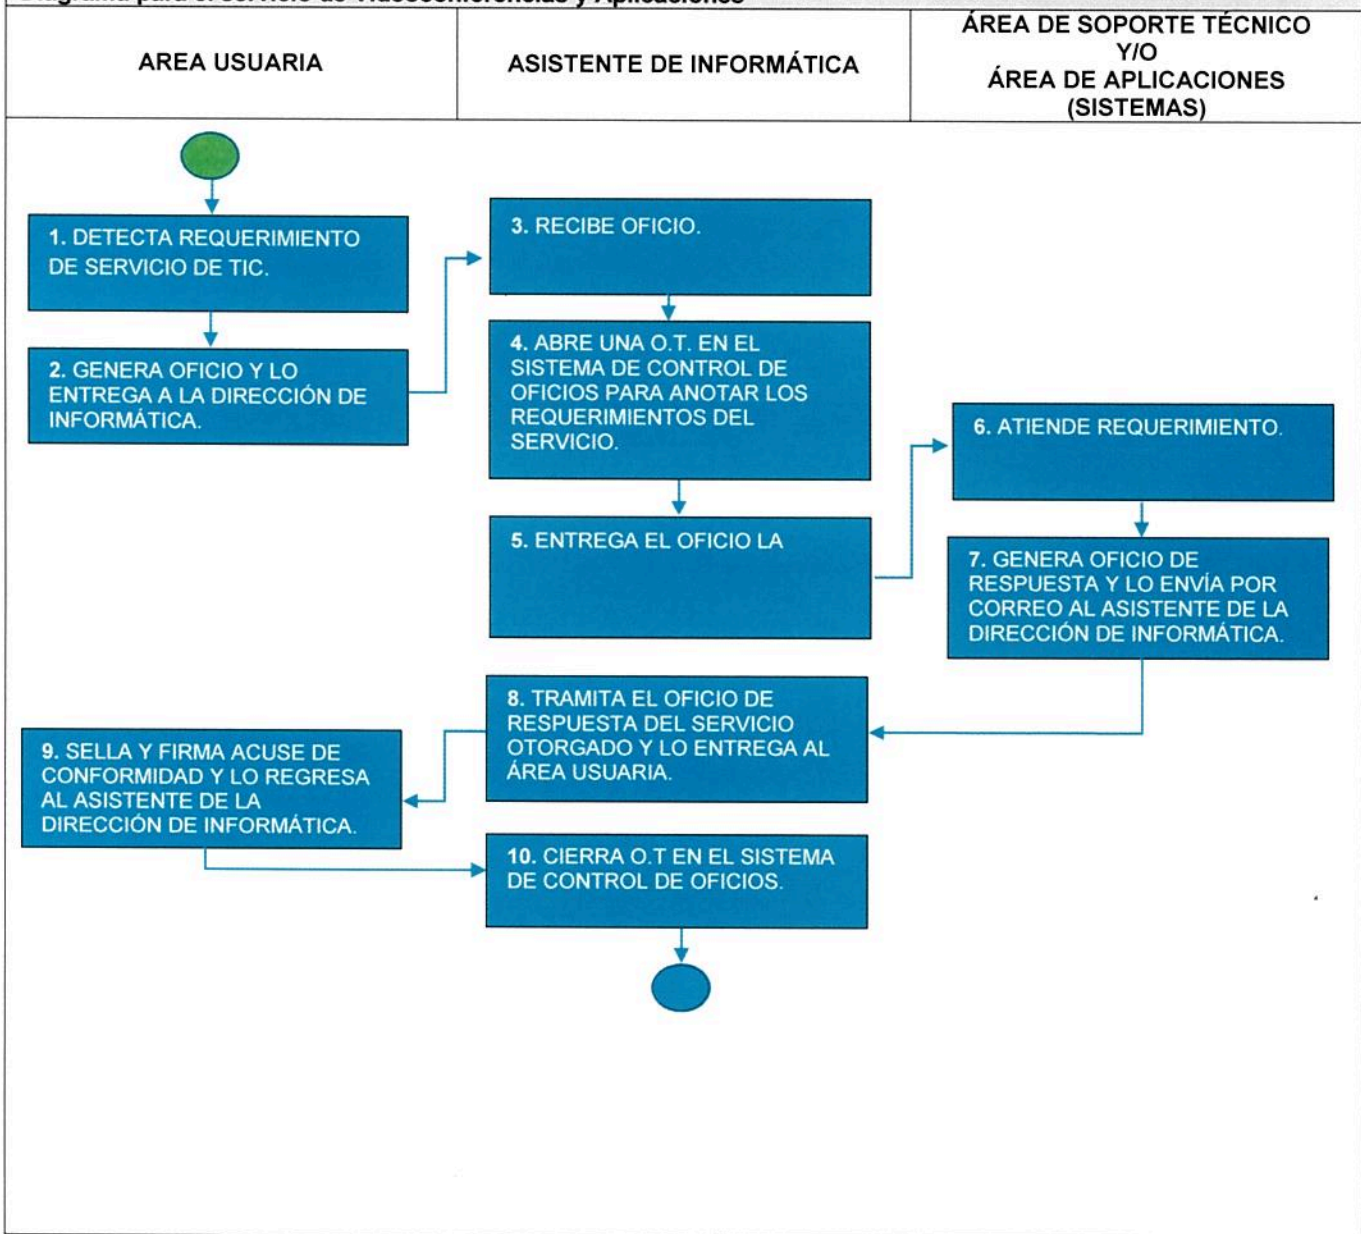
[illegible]

| AREA USUARIA | ASISTENTE DE INFORMÁTICA | ÁREA DE SOPORTE TÉCNICO Y/O ÁREA DE APLICACIONES (SISTEMAS) |
|---|---|---|

1. DETECTA REQUERIMIENTO DE SERVICIO DE TIC.

2. GENERA OFICIO Y LO ENTREGA A LA DIRECCIÓN DE INFORMÁTICA.

3. RECIBE OFICIO.

4. ABRE UNA O.T. EN EL SISTEMA DE CONTROL DE OFICIOS PARA ANOTAR LOS REQUERIMIENTOS DEL SERVICIO.

5. ENTREGA EL OFICIO LA

6. ATIENDE REQUERIMIENTO.

7. GENERA OFICIO DE RESPUESTA Y LO ENVÍA POR CORREO AL ASISTENTE DE LA DIRECCIÓN DE INFORMÁTICA.

8. TRAMITA EL OFICIO DE RESPUESTA DEL SERVICIO OTORGADO Y LO ENTREGA AL ÁREA USUARIA.

9. SELLA Y FIRMA ACUSE DE CONFORMIDAD Y LO REGRESA AL ASISTENTE DE LA DIRECCIÓN DE INFORMÁTICA.

10. CIERRA O.T EN EL SISTEMA DE CONTROL DE OFICIOS.